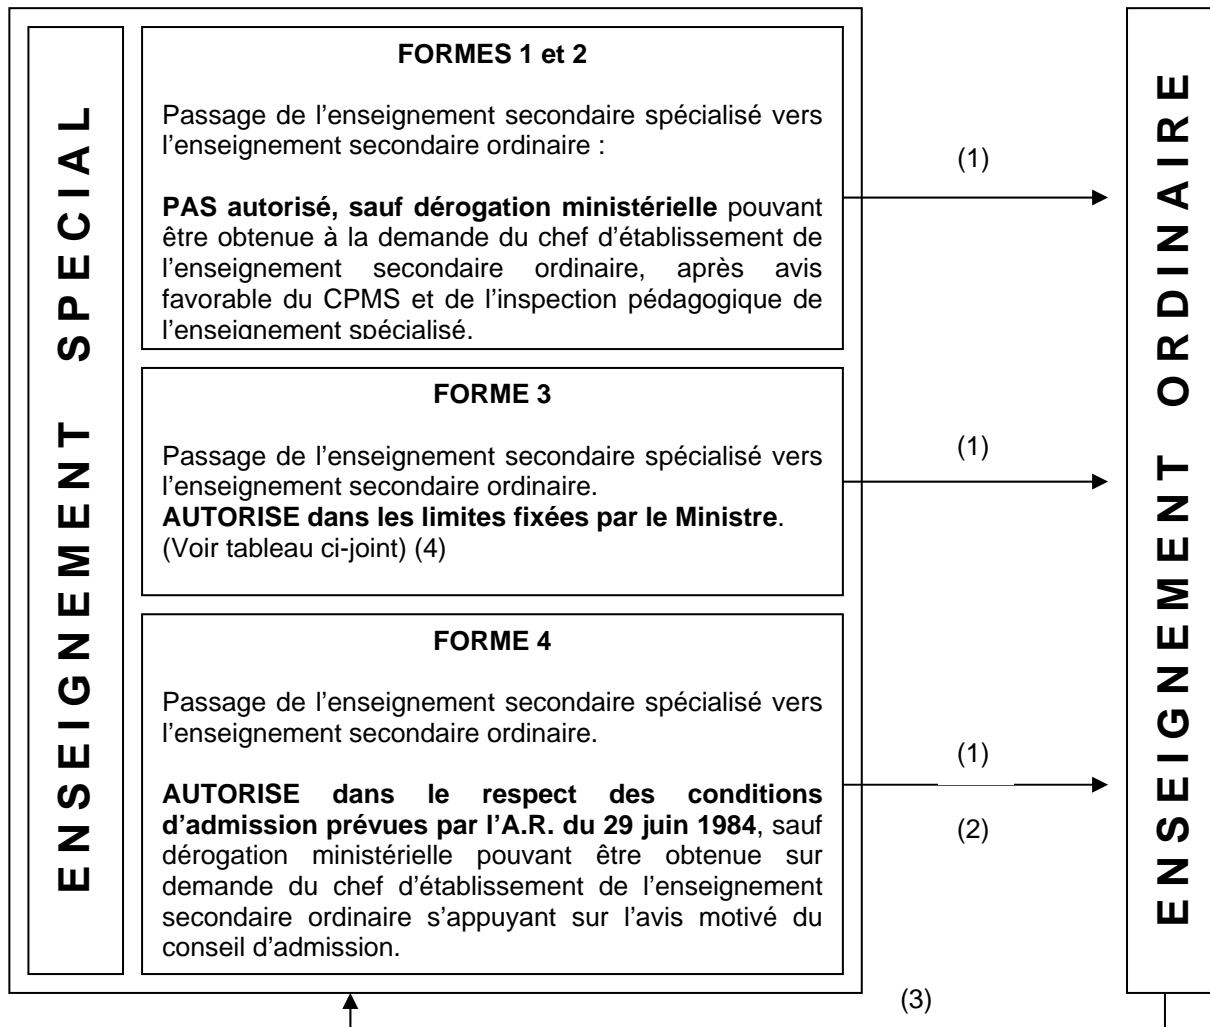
ENSEIGNEMENT SPECIAL

FORMES 1 et 2

Passage de l'enseignement secondaire spécialisé vers l'enseignement secondaire ordinaire :

**PAS autorisé, sauf dérogation ministérielle** pouvant être obtenue à la demande du chef d'établissement de l'enseignement secondaire ordinaire, après avis favorable du CPMS et de l'inspection pédagogique de l'enseignement spécialisé.

(1)

FORME 3

Passage de l'enseignement secondaire spécialisé vers l'enseignement secondaire ordinaire.
**AUTORISE dans les limites fixées par le Ministre**.
(Voir tableau ci-joint) (4)

(1)

FORME 4

Passage de l'enseignement secondaire spécialisé vers l'enseignement secondaire ordinaire.

**AUTORISE dans le respect des conditions d'admission prévues par l'A.R. du 29 juin 1984**, sauf dérogation ministérielle pouvant être obtenue sur demande du chef d'établissement de l'enseignement secondaire ordinaire s'appuyant sur l'avis motivé du conseil d'admission.

(1)

(2)

(3)

ENSEIGNEMENT ORDINAIRE